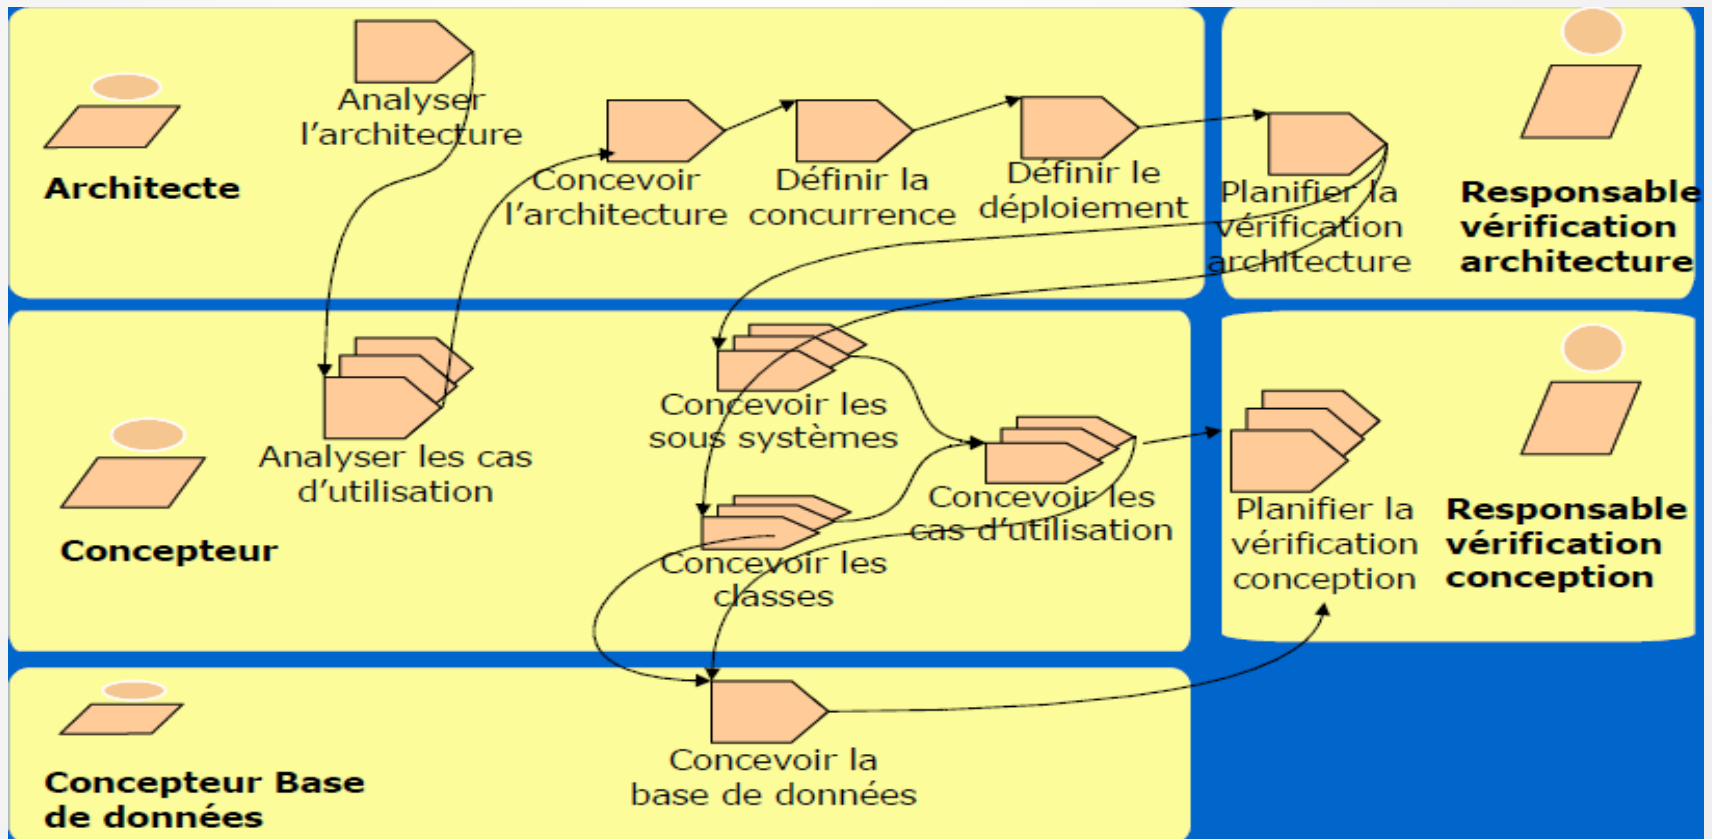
Architecte

Analyser l'architecture

Concevoir l'architecture

Définir la concurrence

Définir le déploiement

Planifier la vérification architecture

Responsable vérification architecture

Concepteur

Analyser les cas d'utilisation

Concevoir les sous systèmes

Concevoir les cas d'utilisation

Concevoir les classes

Planifier la vérification conception

Responsable vérification conception

Concepteur Base de données

Concevoir la base de données